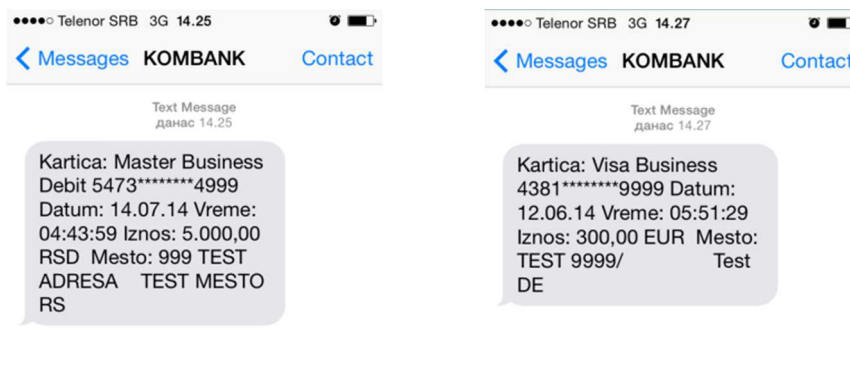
●●●●○ Telenor SRB 3G 14.25

< Messages KOMBANK Contact

Text Message
данас 14.25

Kartica: Master Business Debit 5473********4999 Datum: 14.07.14 Vreme: 04:43:59 Iznos: 5.000,00 RSD Mesto: 999 TEST ADRESA TEST MESTO RS

●●●●○ Telenor SRB 3G 14.27

< Messages KOMBANK Contact

Text Message
данас 14.27

Kartica: Visa Business 4381********9999 Datum: 12.06.14 Vreme: 05:51:29 Iznos: 300,00 EUR Mesto: TEST 9999/ Test DE